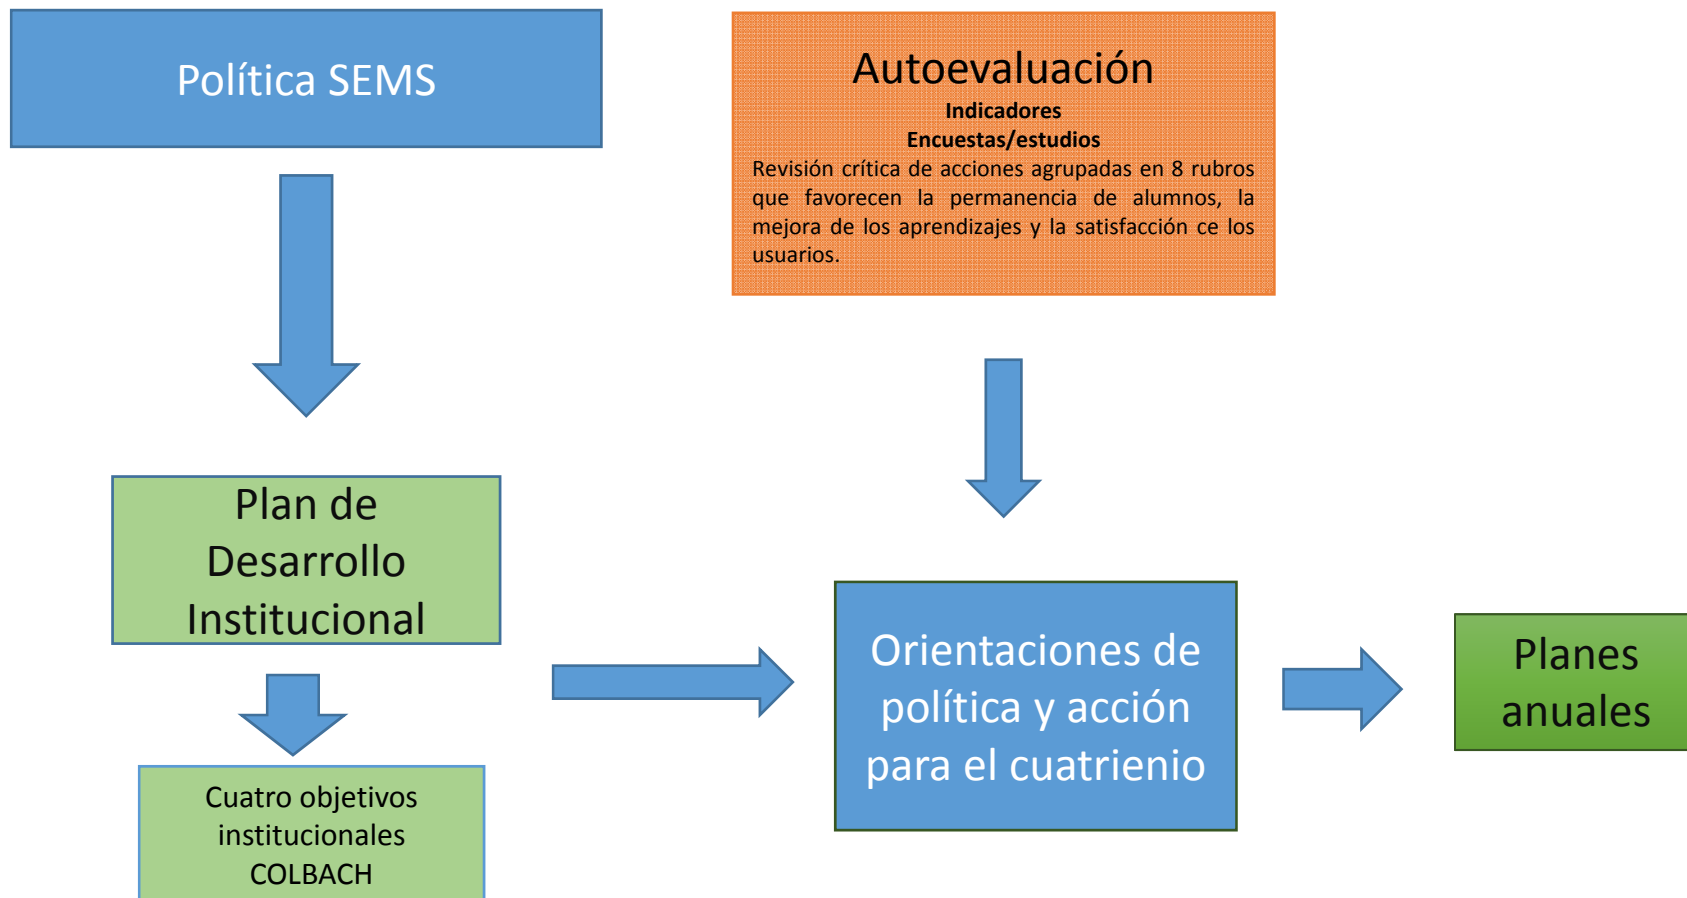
Política SEMS

Autoevaluación
Indicadores
Encuestas/estudios
Revisión crítica de acciones agrupadas en 8 rubros que favorecen la permanencia de alumnos, la mejora de los aprendizajes y la satisfacción ce los usuarios.

Plan de Desarrollo Institucional

Cuatro objetivos institucionales COLBACH

Orientaciones de política y acción para el cuatrienio

Planes anuales